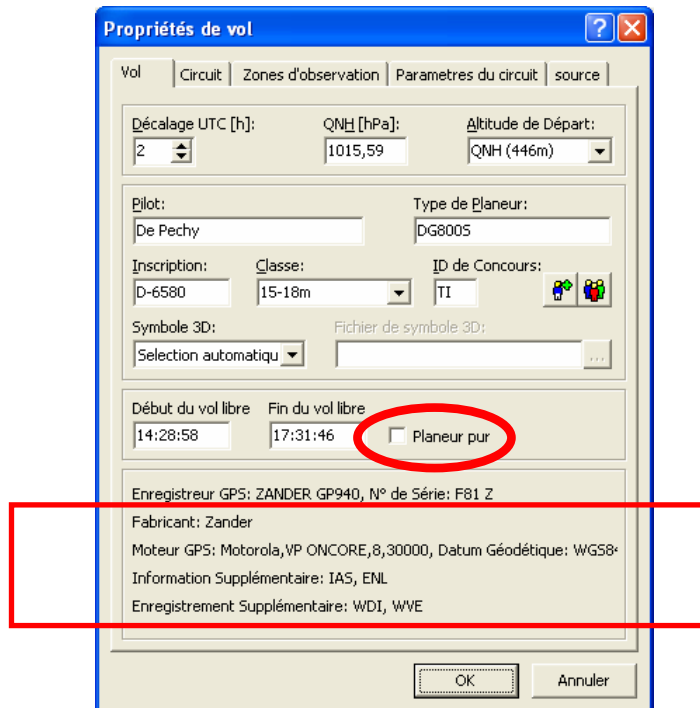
Propriétés de vol

Vol | Circuit | Zones d'observation | Parametres du circuit | source

Décalage UTC [h]:
2
QNH [hPa]:
1015,59
Altitude de Départ:
QNH (446m)

Pilot:
De Pechy
Type de Planeur:
DG800S
Inscription:
D-6580
Classe:
15-18m
ID de Concours:
TI
Symbole 3D:
Selection automatiqu
Fichier de symbole 3D:
...

Début du vol libre
14:28:58
Fin du vol libre
17:31:46
Planeur pur

Enregistreur GPS: ZANDER GP940, N° de Série: F81 Z
Fabricant: Zander
Moteur GPS: Motorola,VP ONCORE,8,30000, Datum Géodétique: WGS8
Information Supplémentaire: IAS, ENL
Enregistrement Supplémentaire: WDI, WVE

OK
Annuler